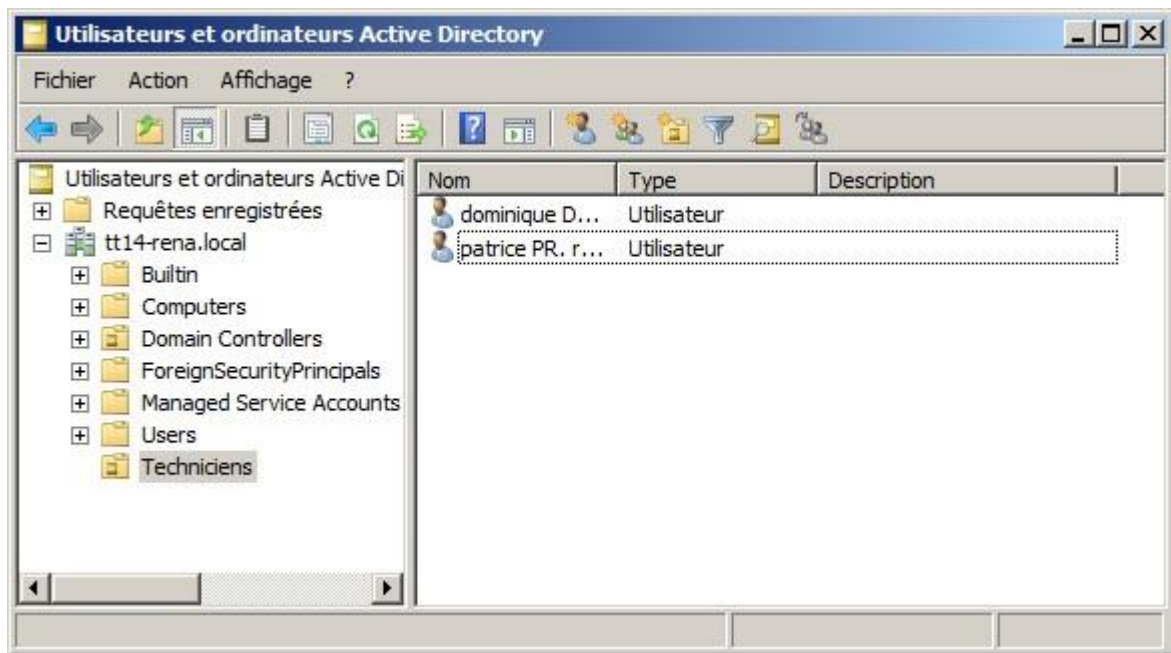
Utilisateurs et ordinateurs Active Directory

Fichier Action Affichage ?

Utilisateurs et ordinateurs Active Di
Requêtes enregistrées
tt14-rena.local
Builtin
Computers
Domain Controllers
ForeignSecurityPrincipals
Managed Service Accounts
Users
Techniciens

| Nom | Type | Description |
|---|---|---|
| dominique D... | Utilisateur | |
| patrice PR. r... | Utilisateur | |